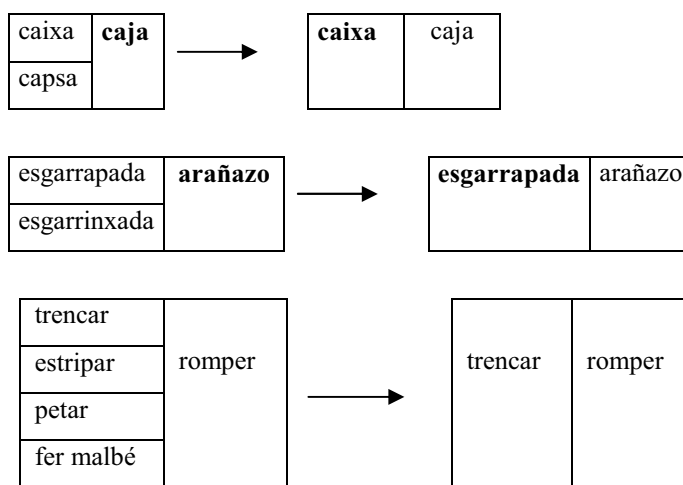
| caixa | **caja** |
|---|---|
| capsa | |

| **caixa** | caja |
|---|---|

| esgarrapada | **arañazo** |
|---|---|
| esgarrinxada | |

| **esgarrapada** | arañazo |
|---|---|

| trencar | romper |
|---|---|
| estripar | |
| petar | |
| fer malbé | |

| trencar | romper |
|---|---|